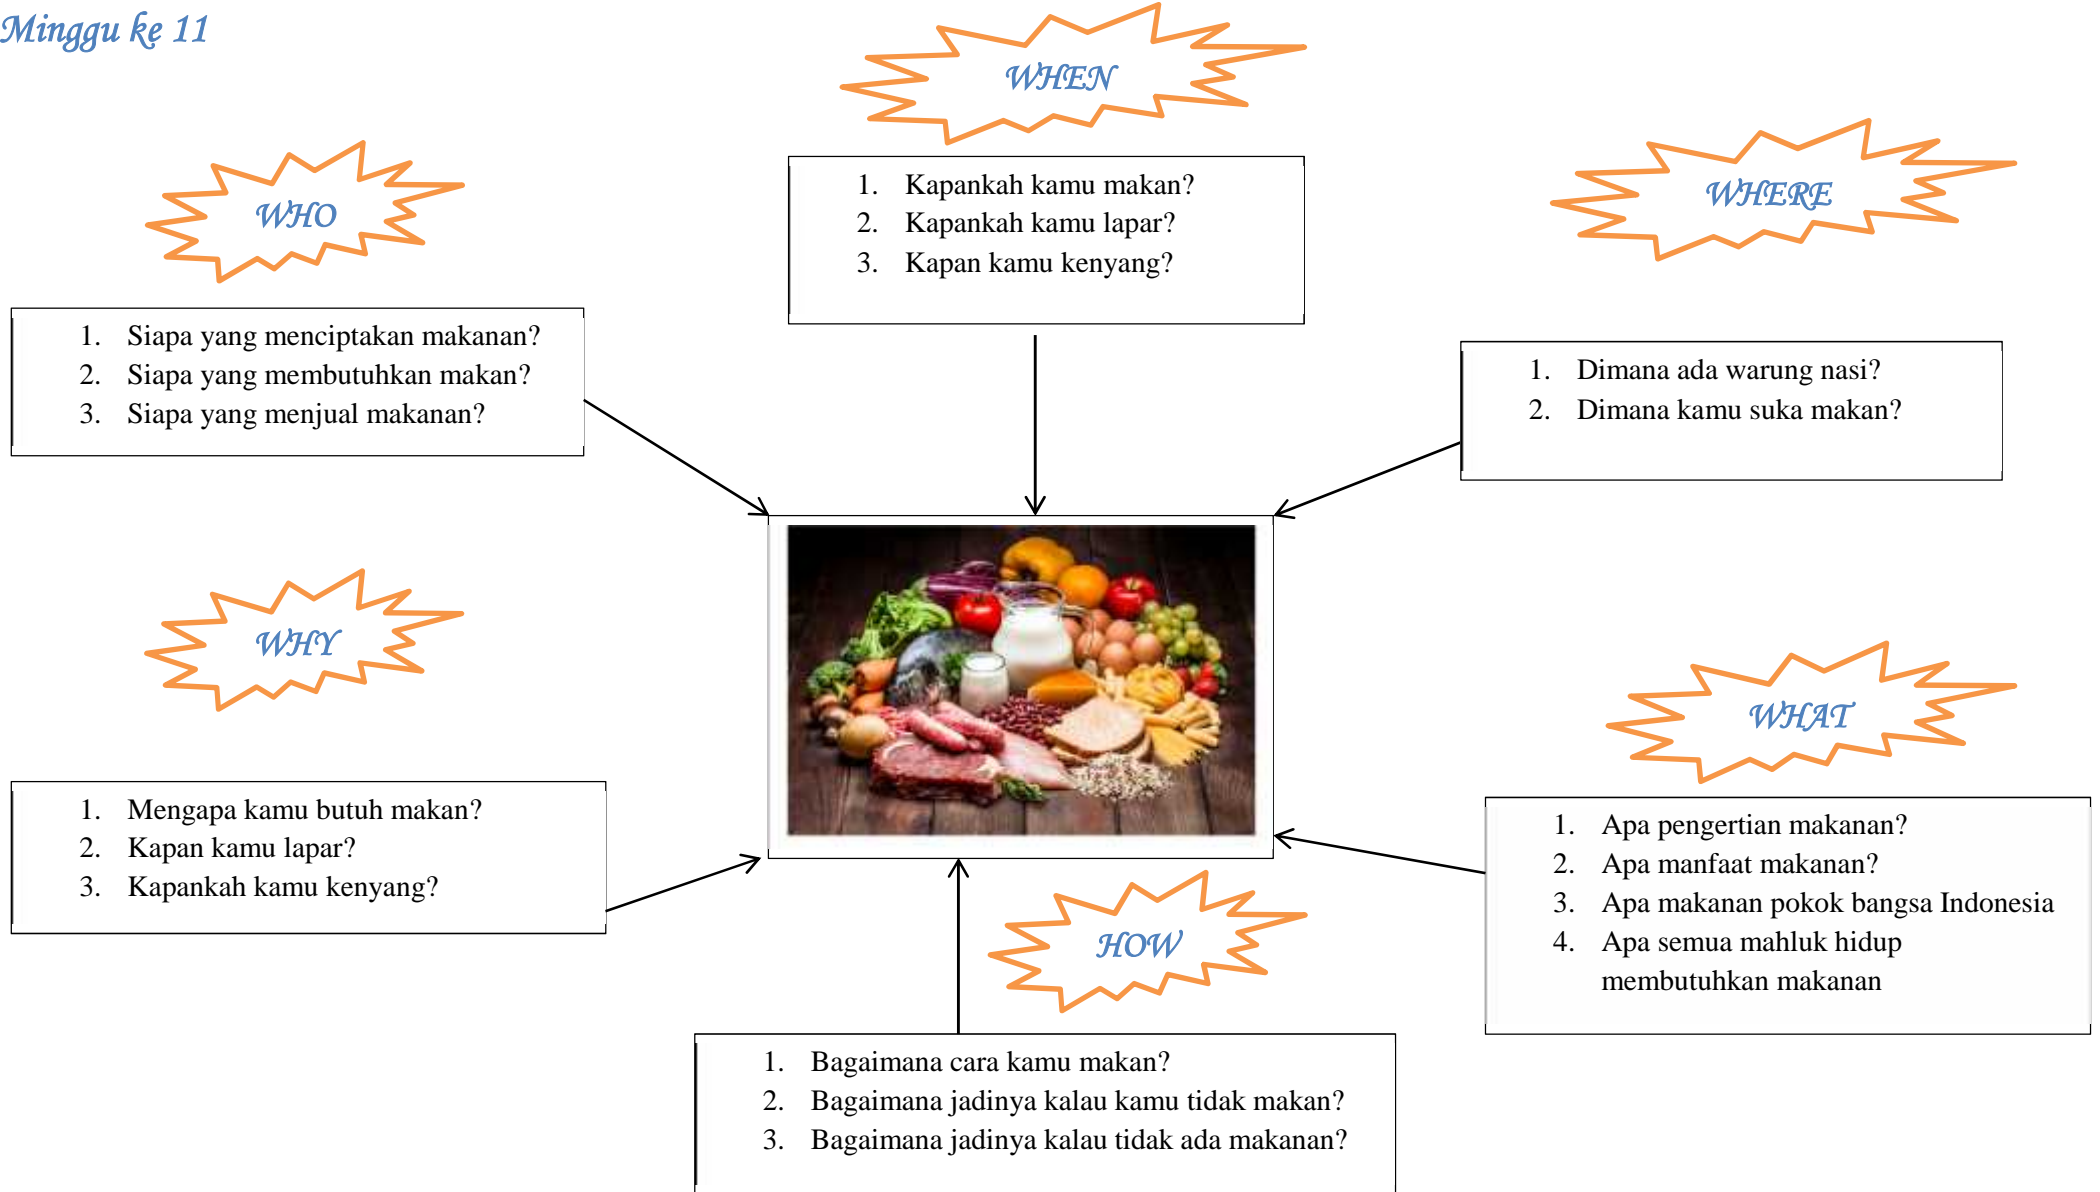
Minggu ke 11

WHEN

1. Kapankah kamu makan?
2. Kapankah kamu lapar?
3. Kapan kamu kenyang?

WHO

1. Siapa yang menciptakan makanan?
2. Siapa yang membutuhkan makan?
3. Siapa yang menjual makanan?

WHERE

1. Dimana ada warung nasi?
2. Dimana kamu suka makan?

WHY

1. Mengapa kamu butuh makan?
2. Kapan kamu lapar?
3. Kapankah kamu kenyang?

WHAT

1. Apa pengertian makanan?
2. Apa manfaat makanan?
3. Apa makanan pokok bangsa Indonesia
4. Apa semua mahluk hidup membutuhkan makanan

HOW

1. Bagaimana cara kamu makan?
2. Bagaimana jadinya kalau kamu tidak makan?
3. Bagaimana jadinya kalau tidak ada makanan?